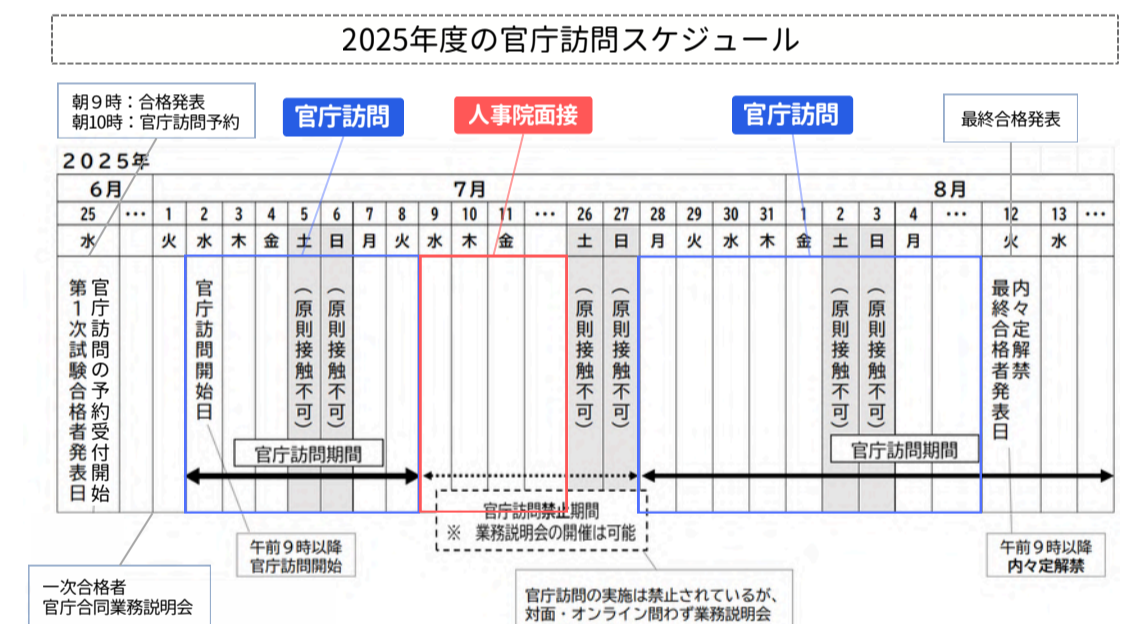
2025年度の官庁訪問スケジュール

朝9時：合格発表
朝10時：官庁訪問予約

官庁訪問

人事院面接

官庁訪問

最終合格発表

2025年

| 6月 | | 7月 | | | | | | | | | | | | | | | | | | 8月 | | | | | | | |
|---|---|---|---|---|---|---|---|---|---|---|---|---|---|---|---|---|---|---|---|---|---|---|---|---|---|---|---|
| 25 | ・・・ | 1 | 2 | 3 | 4 | 5 | 6 | 7 | 8 | 9 | 10 | 11 | ・・・ | 26 | 27 | 28 | 29 | 30 | 31 | 1 | 2 | 3 | 4 | ・・・ | 12 | 13 | ・・・ |
| 水 | | 火 | 水 | 木 | 金 | 土 | 日 | 月 | 火 | 水 | 木 | 金 | | 土 | 日 | 月 | 火 | 水 | 木 | 金 | 土 | 日 | 月 | | 火 | 水 | |
| 第1次試験合格者発表日 官庁訪問の予約受付開始 | | | 官庁訪問開始日 | | | （原則接触不可） | （原則接触不可） | | | | | | | （原則接触不可） | （原則接触不可） | | | | | | （原則接触不可） | （原則接触不可） | | | 最終合格者発表日 内々定解禁 | | |

官庁訪問期間

官庁訪問期間

官庁訪問禁止期間
※ 業務説明会の開催は可能

午前9時以降
官庁訪問開始

午前9時以降
内々定解禁

一次合格者
官庁合同業務説明会

官庁訪問の実施は禁止されているが、
対面・オンライン問わず業務説明会